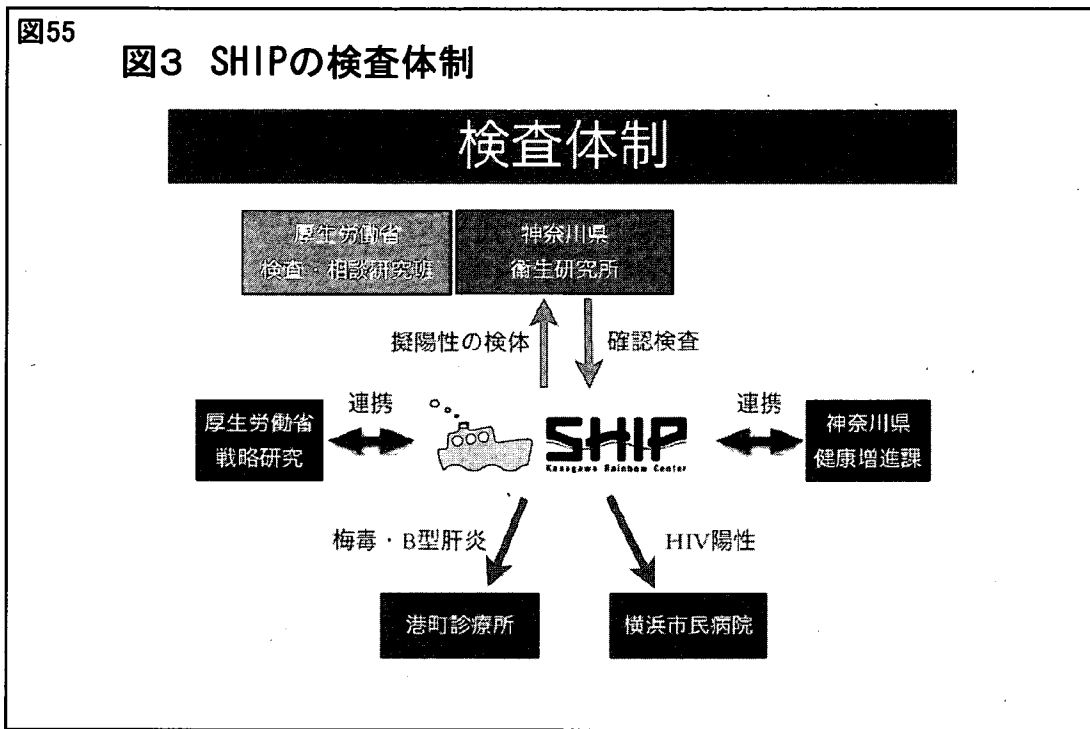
図55

図3 SHIPの検査体制

検査体制

厚生労働省
検査・相談研究班

神奈川県
衛生研究所

擬陽性の検体

確認検査

連携

厚生労働省
戦略研究

SHIP
Kanagawa Rainbow Center

連携

神奈川県
健康増進課

梅毒・B型肝炎

HIV陽性

港町診療所

横浜市民病院